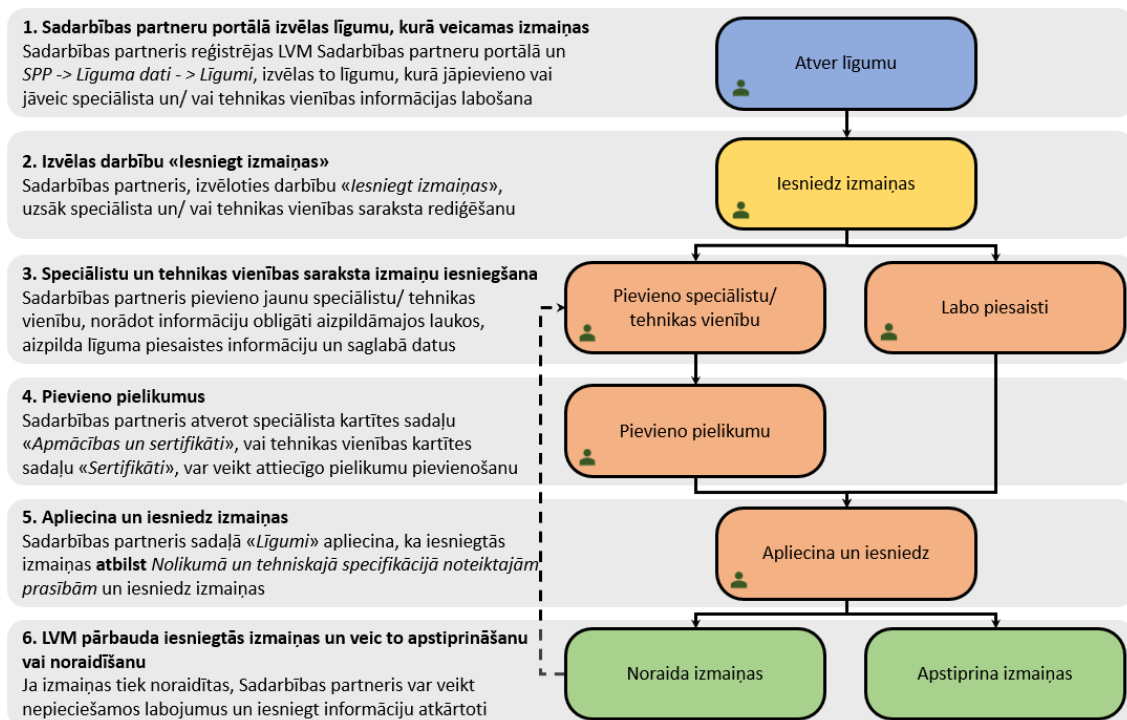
**1. Sadarbības partneru portālā izvēlas līgumu, kurā veicamas izmaiņas**
Sadarbības partneris reģistrējas LVM Sadarbības partneru portālā un *SPP -> Līguma dati - > Līgumi*, izvēlas to līgumu, kurā jāpievieno vai jāveic speciālista un/ vai tehnikas vienības informācijas labošana

Atver līgumu

**2. Izvēlas darbību «Iesniegt izmaiņas»**
Sadarbības partneris, izvēloties darbību «*Iesniegt izmaiņas*», uzsāk speciālista un/ vai tehnikas vienības saraksta rediģēšanu

Iesniedz izmaiņas

**3. Speciālistu un tehnikas vienības saraksta izmaiņu iesniegšana**
Sadarbības partneris pievieno jaunu speciālistu/ tehnikas vienību, norādot informāciju obligāti aizpildāmajos laukos, aizpilda līguma piesaistes informāciju un saglabā datus

Pievieno speciālistu/ tehnikas vienību

Labo piesaisti

**4. Pievieno pielikumus**
Sadarbības partneris atverot speciālista kartītes sadaļu «*Apmācības un sertifikāti*», vai tehnikas vienības kartītes sadaļu «*Sertifikāti*», var veikt attiecīgo pielikumu pievienošanu

Pievieno pielikumu

**5. Apliecina un iesniedz izmaiņas**
Sadarbības partneris sadaļā «*Līgumi*» apliecina, ka iesniegtās izmaiņas **atbilst** *Nolikumā un tehniskajā specifikācijā noteiktajām prasībām* un iesniedz izmaiņas

Apliecina un iesniedz

**6. LVM pārbauda iesniegtās izmaiņas un veic to apstiprināšanu vai noraidīšanu**
Ja izmaiņas tiek noraidītas, Sadarbības partneris var veikt nepieciešamos labojumus un iesniegt informāciju atkārtoti

Noraida izmaiņas

Apstiprina izmaiņas